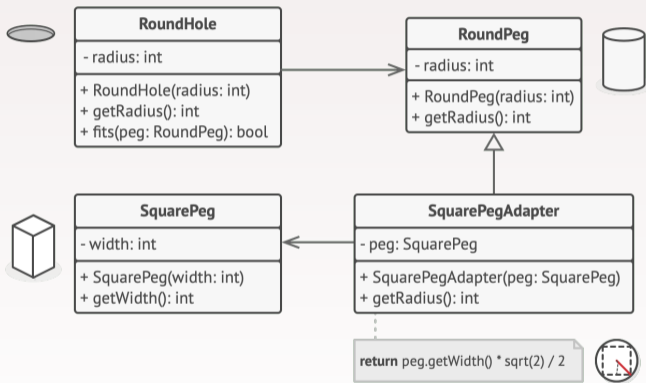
RoundHole

- radius: int

+ RoundHole(radius: int)
+ getRadius(): int
+ fits(peg: RoundPeg): bool

RoundPeg

- radius: int

+ RoundPeg(radius: int)
+ getRadius(): int

SquarePeg

- width: int

+ SquarePeg(width: int)
+ getWidth(): int

SquarePegAdapter

- peg: SquarePeg

+ SquarePegAdapter(peg: SquarePeg)
+ getRadius(): int

return peg.getWidth() * sqrt(2) / 2